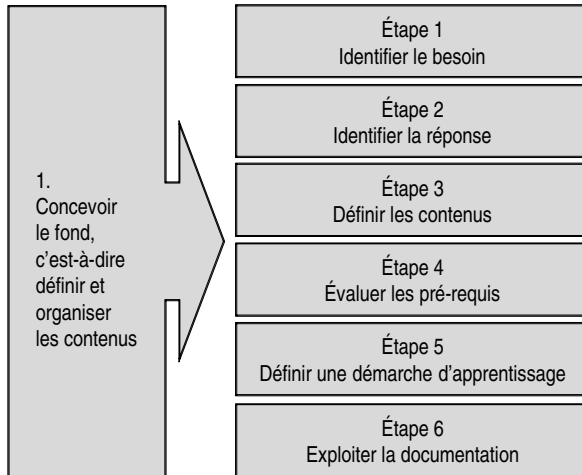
1.
Concevoir le fond, c'est-à-dire définir et organiser les contenus

Étape 1
Identifier le besoin

Étape 2
Identifier la réponse

Étape 3
Définir les contenus

Étape 4
Évaluer les pré-requis

Étape 5
Définir une démarche d'apprentissage

Étape 6
Exploiter la documentation